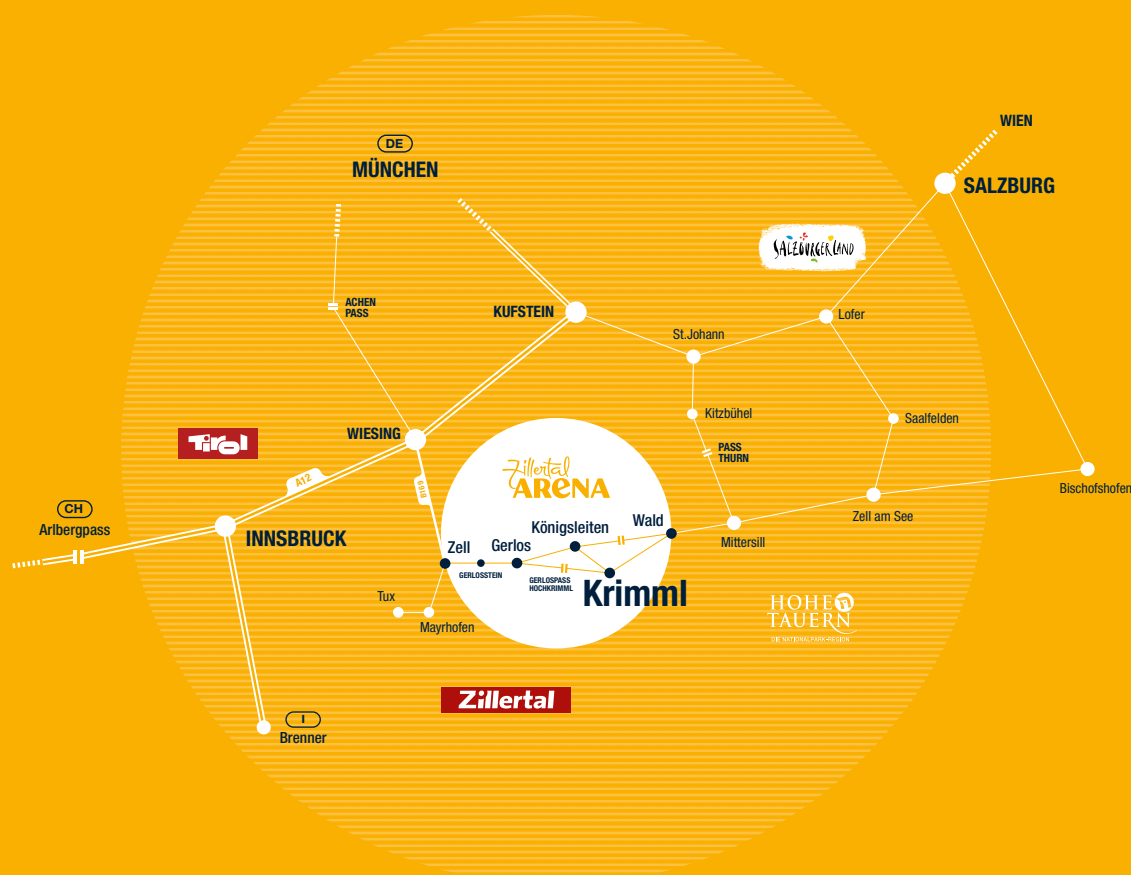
DE
MÜNCHEN

WIEN
SALZBURG

SALZBURGERLAND

ACHEN PASS

KUFSTEIN

St.Johann

Lofer

Kitzbühel

Saalfelden

PASS THURN

Tirol

WIESING

Zillertal ARENA

A12

B169

CH
Arlbergpass

INNSBRUCK

Königsleiten

Wald

Mittersill

Zell am See

Bischofshofen

Zell

Gerlos

GERLOSSTEIN

GERLOSPASS HOCHKRIMML

Krimml

Tux

Mayrhofen

HOHE TAUERN
DIE NATIONALPARK-REGION

Zillertal

I
Brenner